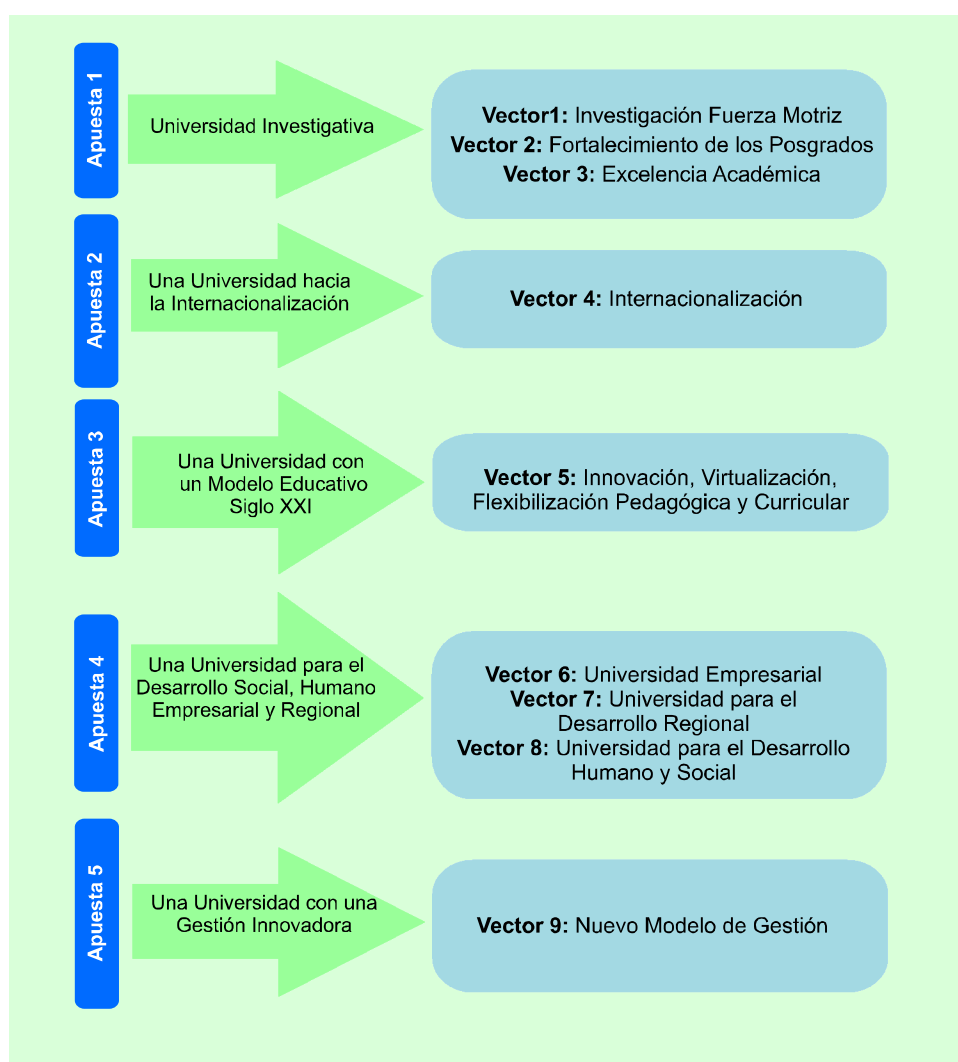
Apuesta 1

Universidad Investigativa

**Vector1:** Investigación Fuerza Motriz
**Vector 2:** Fortalecimiento de los Posgrados
**Vector 3:** Excelencia Académica

Apuesta 2

Una Universidad hacia la Internacionalización

**Vector 4:** Internacionalización

Apuesta 3

Una Universidad con un Modelo Educativo Siglo XXI

**Vector 5:** Innovación, Virtualización, Flexibilización Pedagógica y Curricular

Apuesta 4

Una Universidad para el Desarrollo Social, Humano Empresarial y Regional

**Vector 6:** Universidad Empresarial
**Vector 7:** Universidad para el Desarrollo Regional
**Vector 8:** Universidad para el Desarrollo Humano y Social

Apuesta 5

Una Universidad con una Gestión Innovadora

**Vector 9:** Nuevo Modelo de Gestión